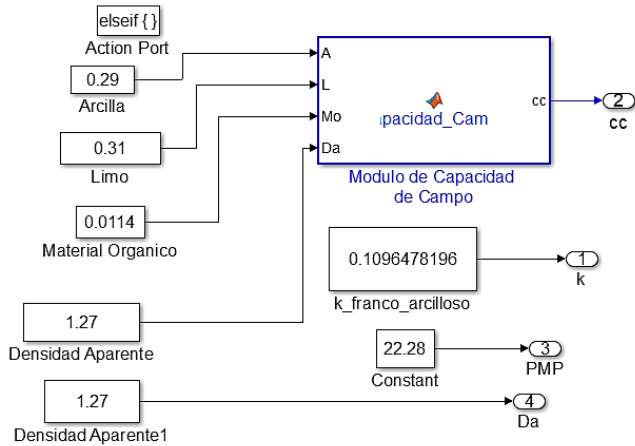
elseif { }
Action Port

0.29
Arcilla

0.31
Limo

0.0114
Material Organico

1.27
Densidad Aparente

1.27
Densidad Aparente1

A
L
Mo
Da
ıpacidad_Cam
cc
Modulo de Capacidad de Campo

2
cc

0.1096478196
k_franco_arcilloso

1
k

22.28
Constant

3
PMP

4
Da